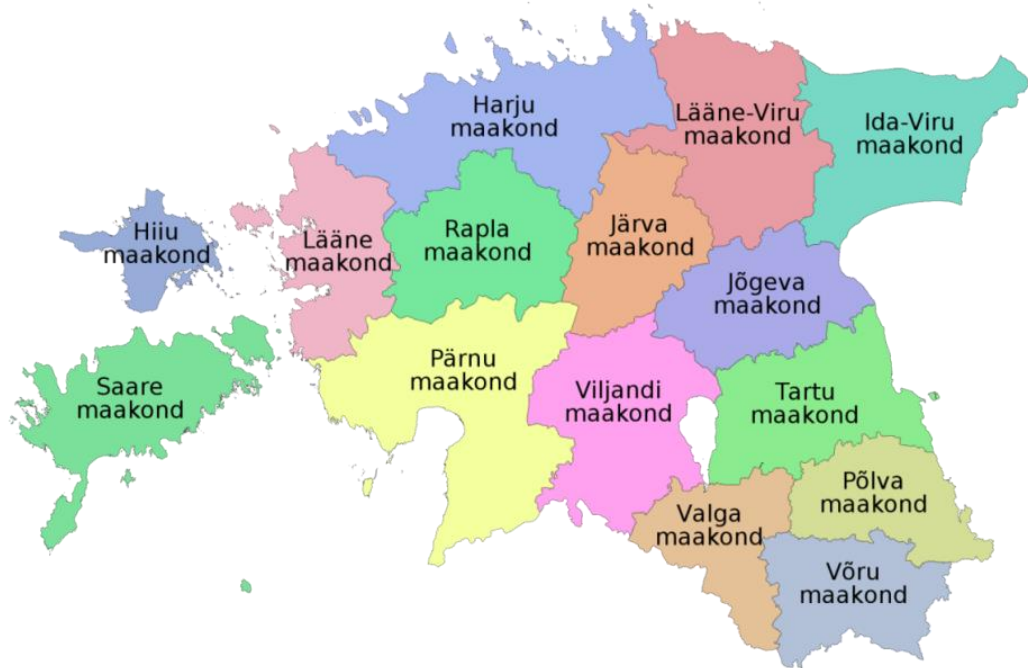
Harju maakond

Lääne-Viru maakond

Ida-Viru maakond

Hiiu maakond

Lääne maakond

Rapla maakond

Järva maakond

Jõgeva maakond

Saare maakond

Pärnu maakond

Viljandi maakond

Tartu maakond

Põlva maakond

Valga maakond

Võru maakond